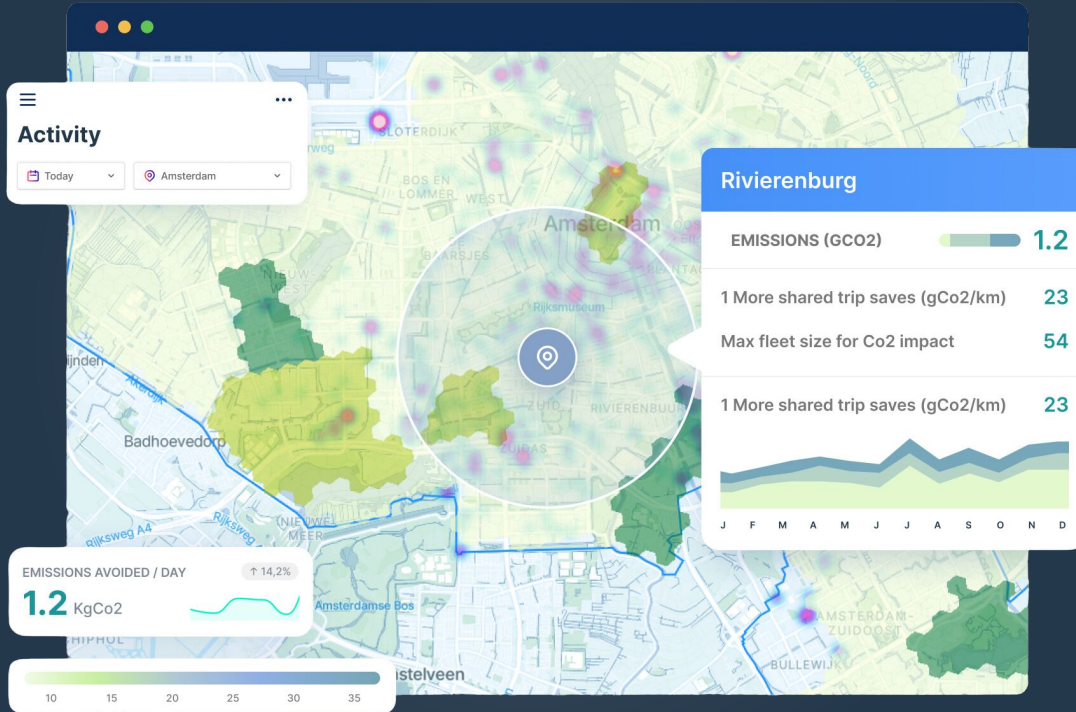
Activity

Today

Amsterdam

SLOTERDIJK

BOS EN LOMMER

WEST

Amsterdam

NIEUW WEST

BAARSJES

Rijksmuseum

ZUID

RIVIERENBUUR

ZUIDAS

Badhoevedorp

Rijksweg A4

NIEUWE MEER

Amsterdamse Bos

AMSTERDAM ZUIDOOST

BULLEWIJ

stelveen

Rivierenburg

EMISSIONS (GCO2) 1.2

1 More shared trip saves (gCo2/km) 23

Max fleet size for Co2 impact 54

1 More shared trip saves (gCo2/km) 23

J F M A M J J A S O N D

EMISSIONS AVOIDED / DAY ↑ 14,2%

1.2 KgCo2

10 15 20 25 30 35